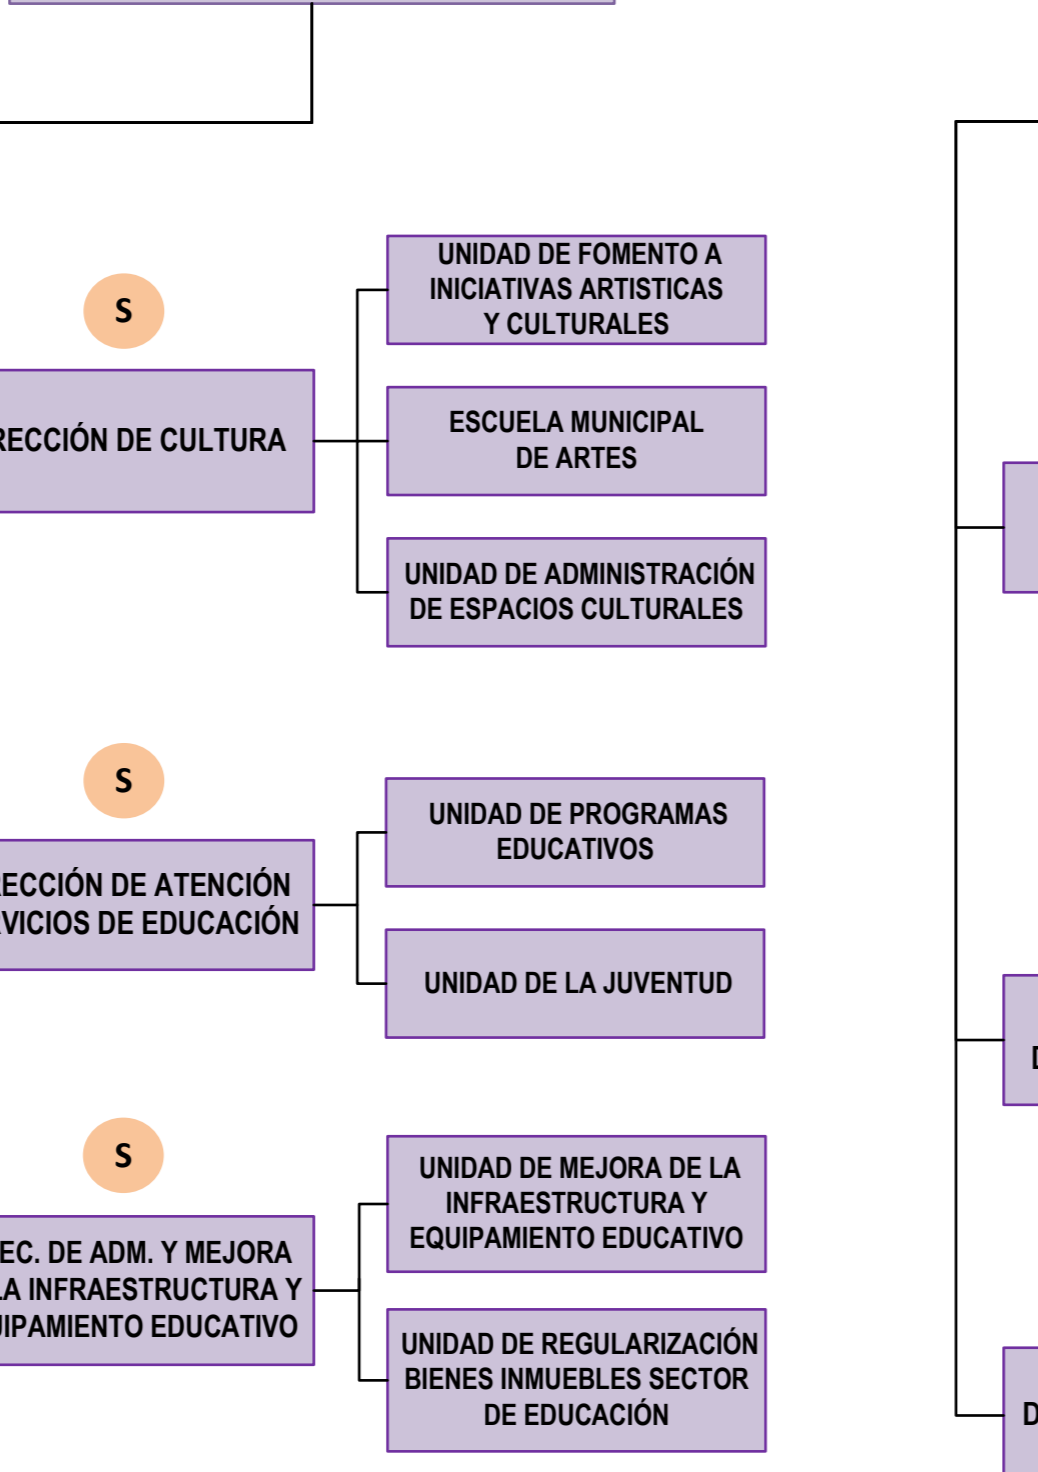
S

RECCIÓN DE CULTURA

UNIDAD DE FOMENTO A INICIATIVAS ARTISTICAS Y CULTURALES

ESCUELA MUNICIPAL DE ARTES

UNIDAD DE ADMINISTRACIÓN DE ESPACIOS CULTURALES

S

ECCIÓN DE ATENCIÓN VICIOS DE EDUCACIÓN

UNIDAD DE PROGRAMAS EDUCATIVOS

UNIDAD DE LA JUVENTUD

S

EC. DE ADM. Y MEJORA A INFRAESTRUCTURA Y IPAMIENTO EDUCATIVO

UNIDAD DE MEJORA DE LA INFRAESTRUCTURA Y EQUIPAMIENTO EDUCATIVO

UNIDAD DE REGULARIZACIÓN BIENES INMUEBLES SECTOR DE EDUCACIÓN

D

D